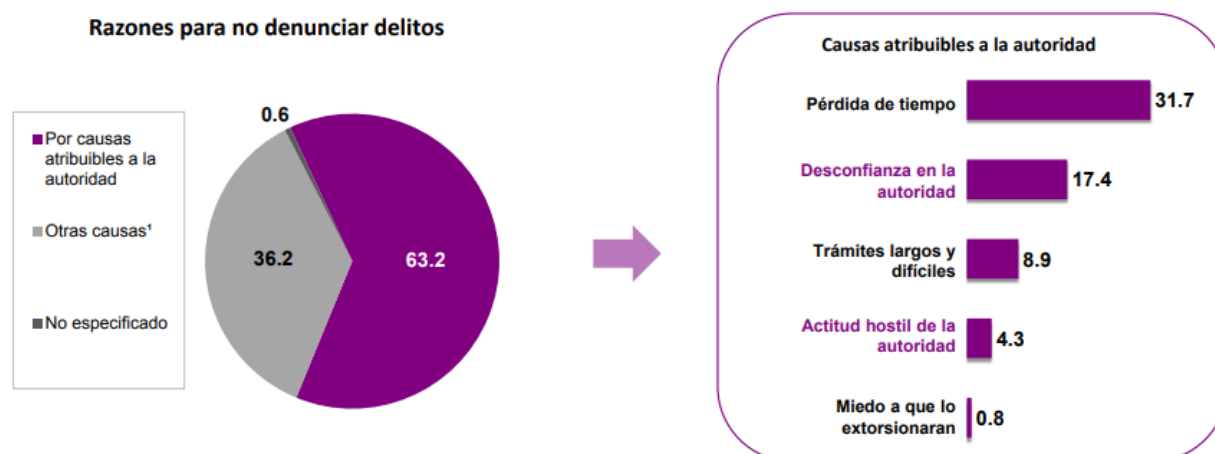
Razones para no denunciar delitos

Por causas atribuibles a la autoridad

Otras causas¹

No especificado

0.6

36.2

63.2

Causas atribuibles a la autoridad

Pérdida de tiempo 31.7

Desconfianza en la autoridad 17.4

Trámites largos y difíciles 8.9

Actitud hostil de la autoridad 4.3

Miedo a que lo extorsionaran 0.8